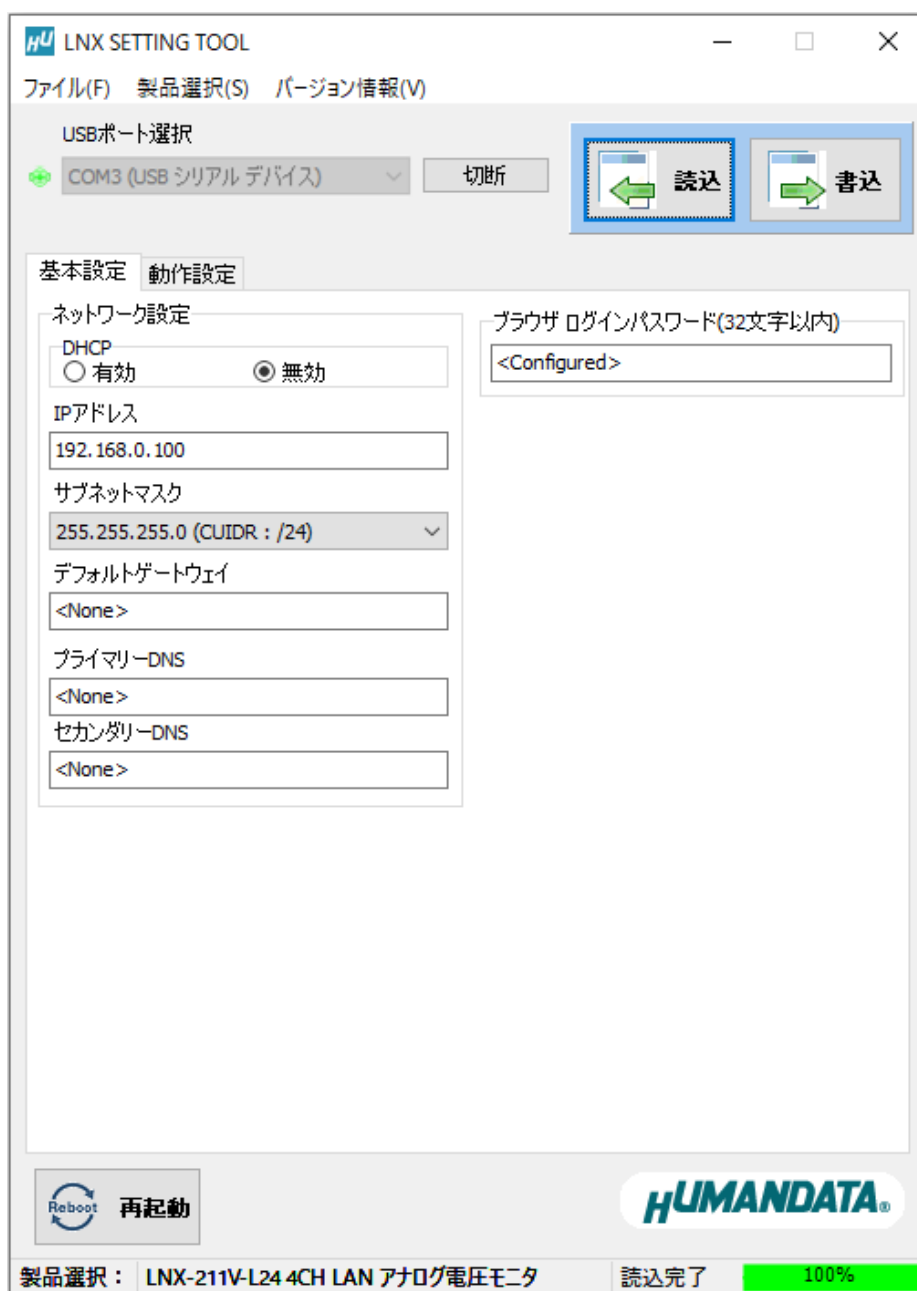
HU LNX SETTING TOOL

ファイル(F) 製品選択(S) バージョン情報(V)

USBポート選択

COM3 (USB シリアル デバイス)

切断

読込

書込

基本設定 動作設定

ネットワーク設定

DHCP
○ 有効 ◉ 無効

IPアドレス
192.168.0.100

サブネットマスク
255.255.255.0 (CUIDR : /24)

デフォルトゲートウェイ
<None>

プライマリーDNS
<None>

セカンダリーDNS
<None>

ブラウザ ログインパスワード(32文字以内)
<Configured>

Reboot 再起動

HUMANDATA

製品選択： LNX-211V-L24 4CH LAN アナログ電圧モニタ 読込完了 100%